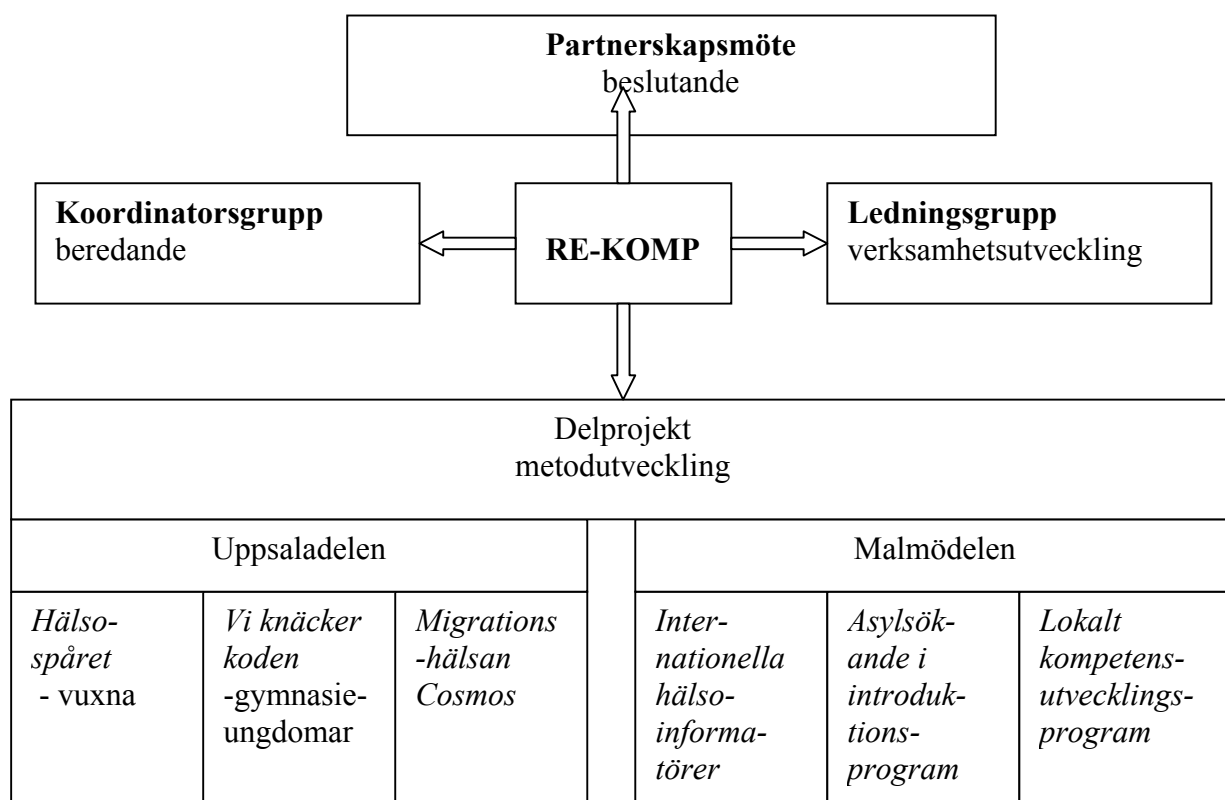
**Partnerskapsmöte**
beslutande

**Koordinatorsgrupp**
beredande

**RE-KOMP**

**Ledningsgrupp**
verksamhetsutveckling

Delprojekt
metodutveckling

Uppsaladelen

*Hälsospåret* - vuxna

*Vi knäcker koden* -gymnasieungdomar

*Migrations-hälsan Cosmos*

Malmödelen

*Internationella hälsoinformatörer*

*Asylsökande i introduktionsprogram*

*Lokalt kompetensutvecklingsprogram*